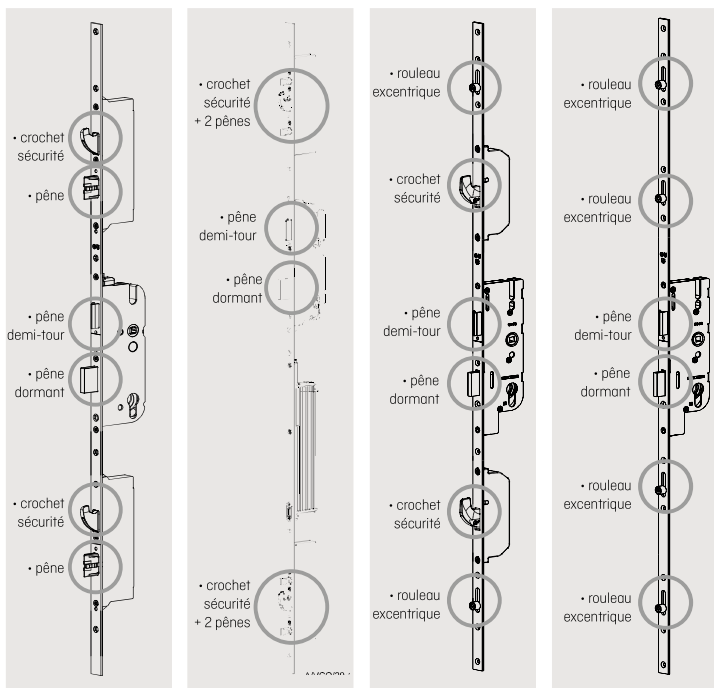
• crochet sécurité

• pêne

• pêne demi-tour

• pêne dormant

• crochet sécurité

• pêne

• crochet sécurité + 2 pênes

• pêne demi-tour

• pêne dormant

• crochet sécurité + 2 pênes

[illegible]

• rouleau excentrique

• crochet sécurité

• pêne demi-tour

• pêne dormant

• crochet sécurité

• rouleau excentrique

• rouleau excentrique

• rouleau excentrique

• pêne demi-tour

• pêne dormant

• rouleau excentrique

• rouleau excentrique